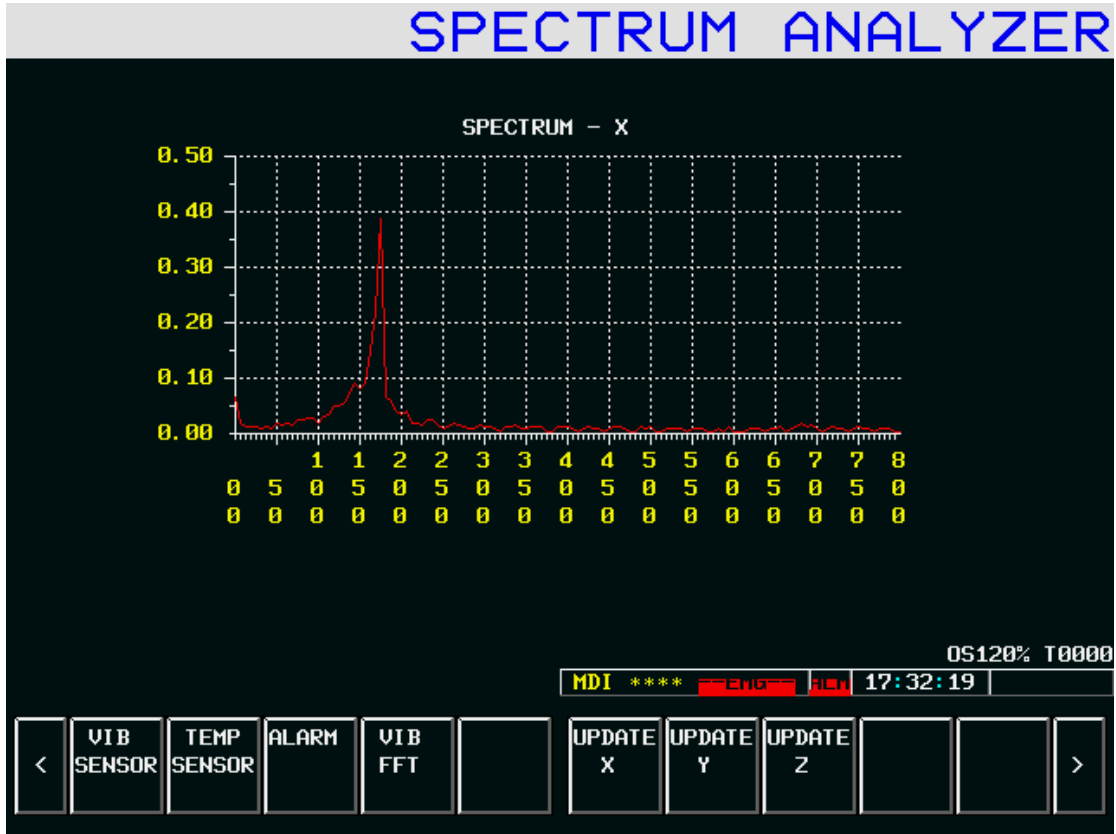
SPECTRUM ANALYZER

SPECTRUM – X

0.50
0.40
0.30
0.20
0.10
0.00

0 50 100 150 200 250 300 350 400 450 500 550 600 650 700 750 800

OS120% T0000

MDI **** --EMG-- ALM 17:32:19

<
VIB SENSOR
TEMP SENSOR
ALARM
VIB FFT
UPDATE X
UPDATE Y
UPDATE Z
>